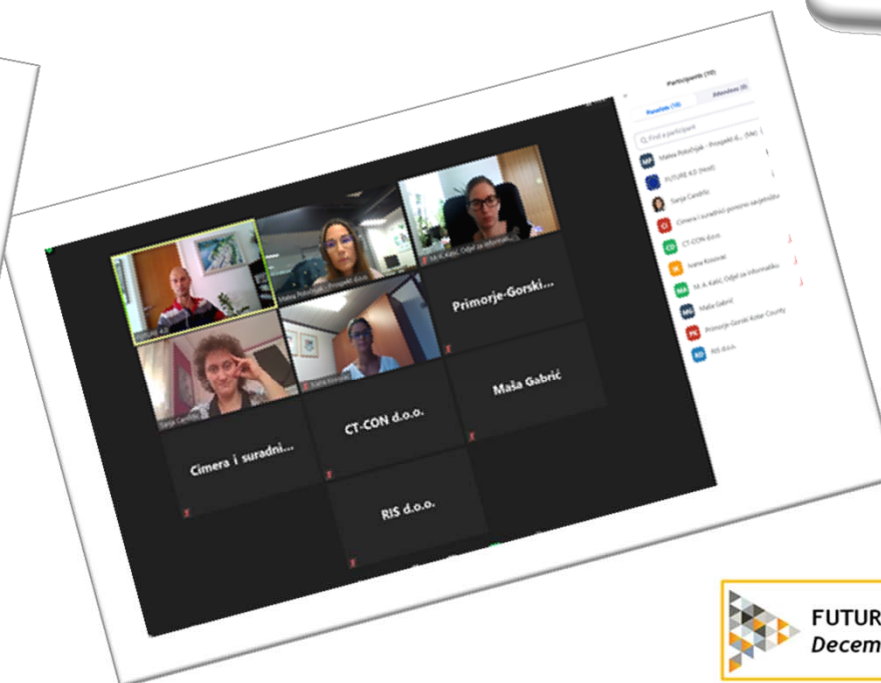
Participants (10)

Panelists (10)

Attendees (0)

Find a participant

MP Mateja Potočnjak - Prospekt d... (Me)

FUTURE 4.0 (Host)

Sanja Čandrlić

CI Cimera i suradnici ponomo savjetovanje

CD CT-CON d.o.o.

IK Ivana Kosovac

MA M. A. Kalić, Odjel za informatiku

MG Maša Gabrić

PK Primorje-Gorski Kotar County

RD RIS d.o.o.

FUTURE 4.0

Mateja Potočnjak - Prospekt d.o.o.

M. A. Kalić, Odjel za informatiku

Primorje-Gorski...

Sanja Čandrlić

Ivana Kosovac

Maša Gabrić

Cimera i suradni...

CT-CON d.o.o.

RIS d.o.o.

FUTUR

Decem